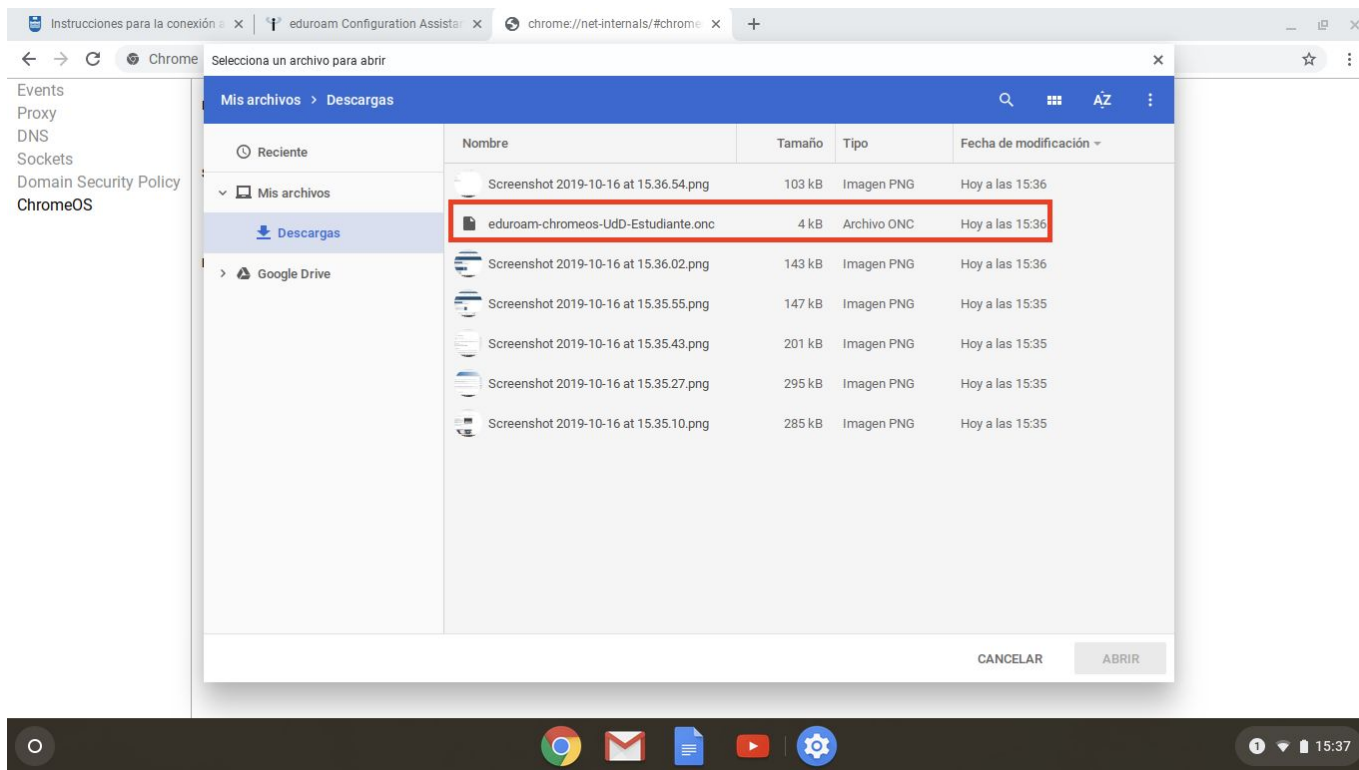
Instrucciones para la conexión a × | eduroam Configuration Assista × | chrome://net-internals/#chrome ×

Chrome

Events
Proxy
DNS
Sockets
Domain Security Policy
ChromeOS

Selecciona un archivo para abrir

Mis archivos > Descargas

Reciente
Mis archivos
Descargas
Google Drive

| Nombre | Tamaño | Tipo | Fecha de modificación |
|---|---|---|---|
| Screenshot 2019-10-16 at 15.36.54.png | 103 kB | Imagen PNG | Hoy a las 15:36 |
| eduroam-chromeos-UdD-Estudiante.onc | 4 kB | Archivo ONC | Hoy a las 15:36 |
| Screenshot 2019-10-16 at 15.36.02.png | 143 kB | Imagen PNG | Hoy a las 15:36 |
| Screenshot 2019-10-16 at 15.35.55.png | 147 kB | Imagen PNG | Hoy a las 15:35 |
| Screenshot 2019-10-16 at 15.35.43.png | 201 kB | Imagen PNG | Hoy a las 15:35 |
| Screenshot 2019-10-16 at 15.35.27.png | 295 kB | Imagen PNG | Hoy a las 15:35 |
| Screenshot 2019-10-16 at 15.35.10.png | 285 kB | Imagen PNG | Hoy a las 15:35 |

CANCELAR
ABRIR

1 15:37